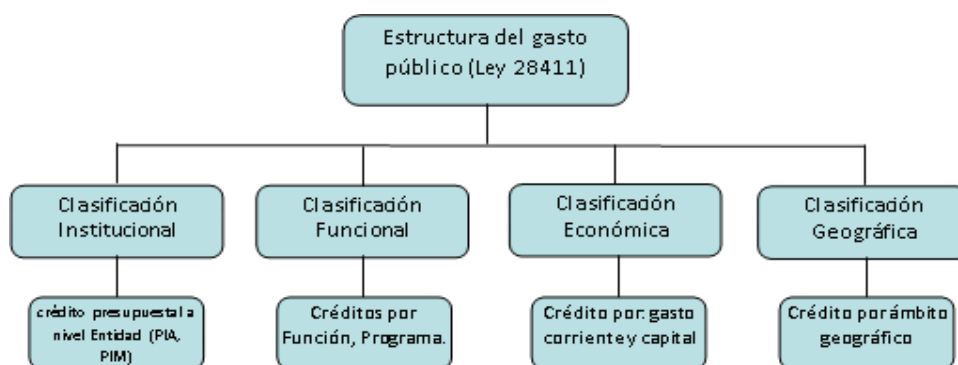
Estructura del gasto público (Ley 28411)

Clasificación Institucional

crédito presupuestal a nivel Entidad (PIA, PIM)

Clasificación Funcional

Créditos por Función, Programa.

Clasificación Económica

Crédito por: gasto corriente y capital

Clasificación Geográfica

Crédito por ámbito geográfico